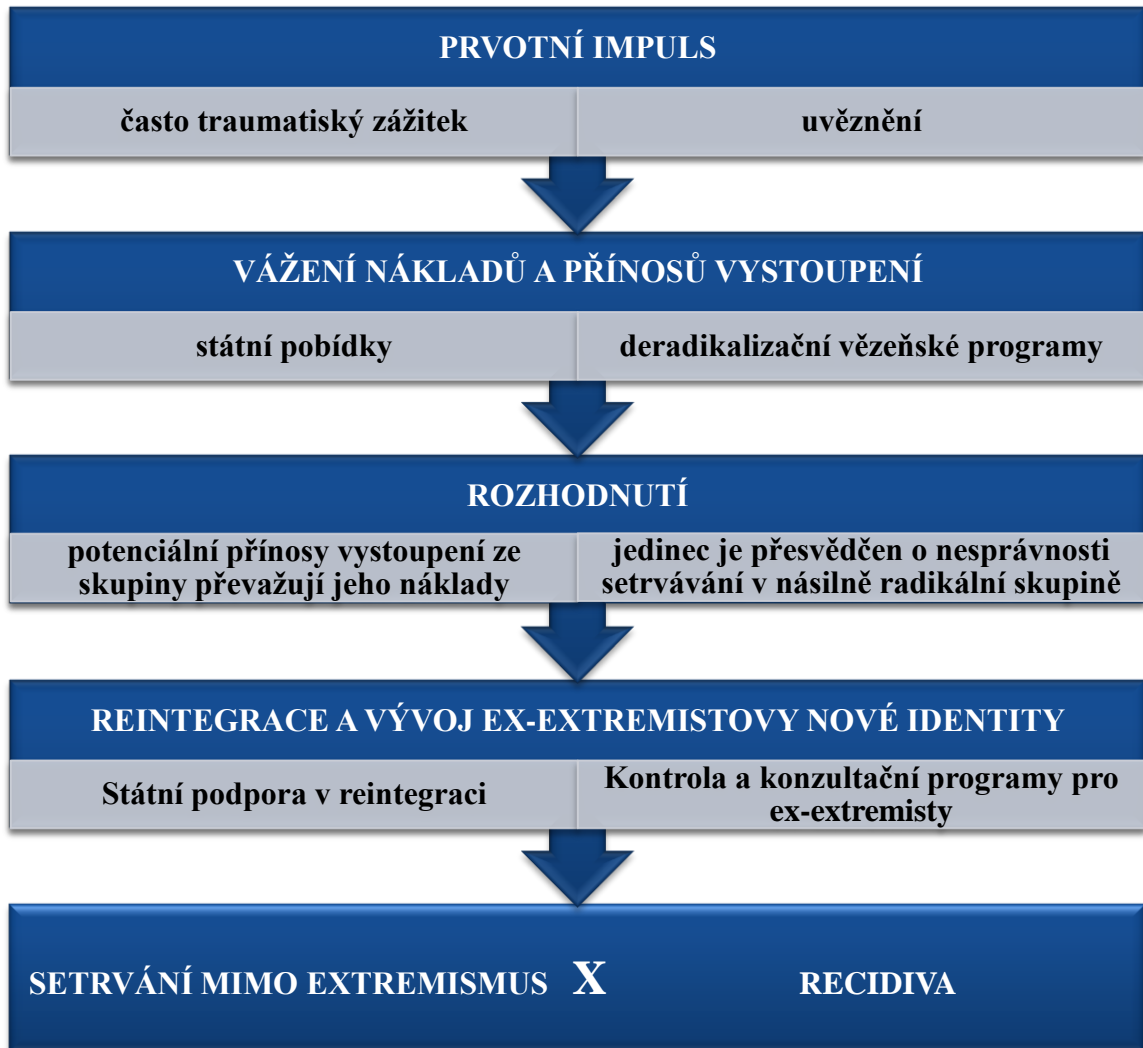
PRVOTNÍ IMPULS

často traumatiský zážitek

uvěznění

VÁŽENÍ NÁKLADŮ A PŘÍNOSŮ VYSTOUPENÍ

státní pobídky

deradikalizační vězeňské programy

ROZHODNUTÍ

potenciální přínosy vystoupení ze skupiny převažují jeho náklady

jedinec je přesvědčen o nesprávnosti setrvávání v násilně radikální skupině

REINTEGRACE A VÝVOJ EX-EXTREMISTOVY NOVÉ IDENTITY

Státní podpora v reintegraci

Kontrola a konzultační programy pro ex-extremisty

SETRVÁNÍ MIMO EXTREMISMUS X RECIDIVA